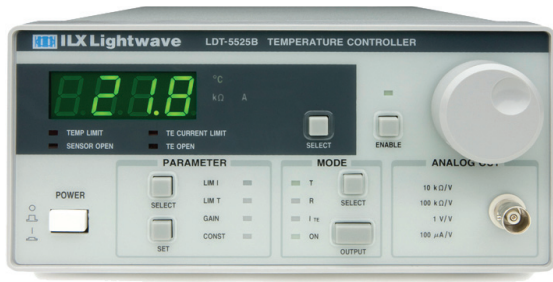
ILX Lightwave LDT-5525B TEMPERATURE CONTROLLER

21.8

°C
kΩ A

TEMP LIMIT
SENSOR OPEN
TE CURRENT LIMIT
TE OPEN

SELECT

ENABLE

POWER

PARAMETER
SELECT
SET
LIM I
LIM T
GAIN
CONST

MODE
T
R
I TE
ON
SELECT
OUTPUT

ANALOG OUT
10 kΩ/V
100 kΩ/V
1 V/V
100 μA/V